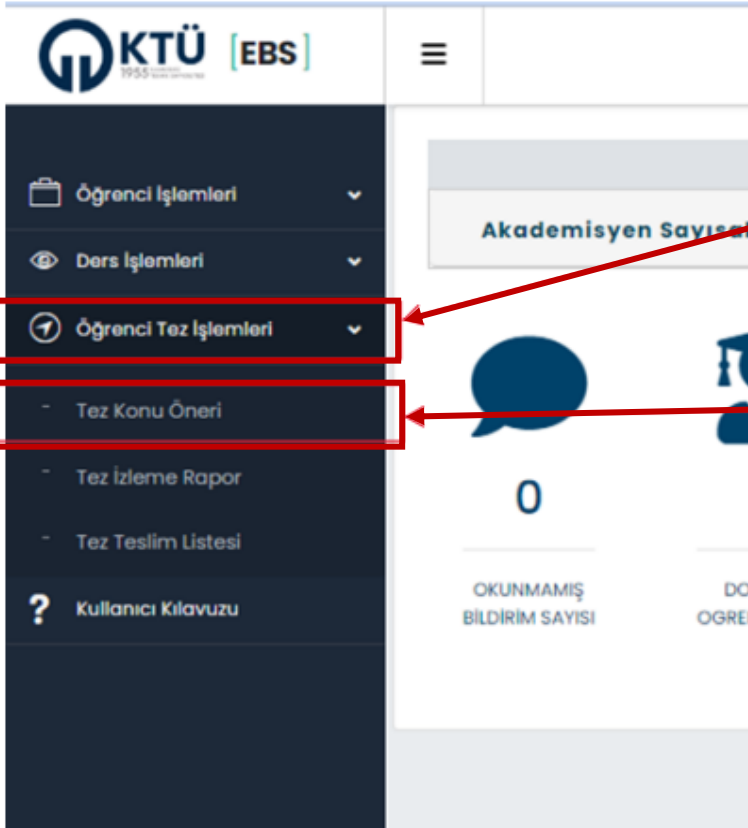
KTÜ 1955 [EBS]

≡

Öğrenci İşlemleri

Ders İşlemleri

Öğrenci Tez İşlemleri

- Tez Konu Öneri

- Tez İzleme Rapor

- Tez Teslim Listesi

Kullanıcı Kılavuzu

Akademisyen Sayıs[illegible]

0

OKUNMAMIŞ BİLDİRİM SAYISI

DO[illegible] OGRE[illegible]